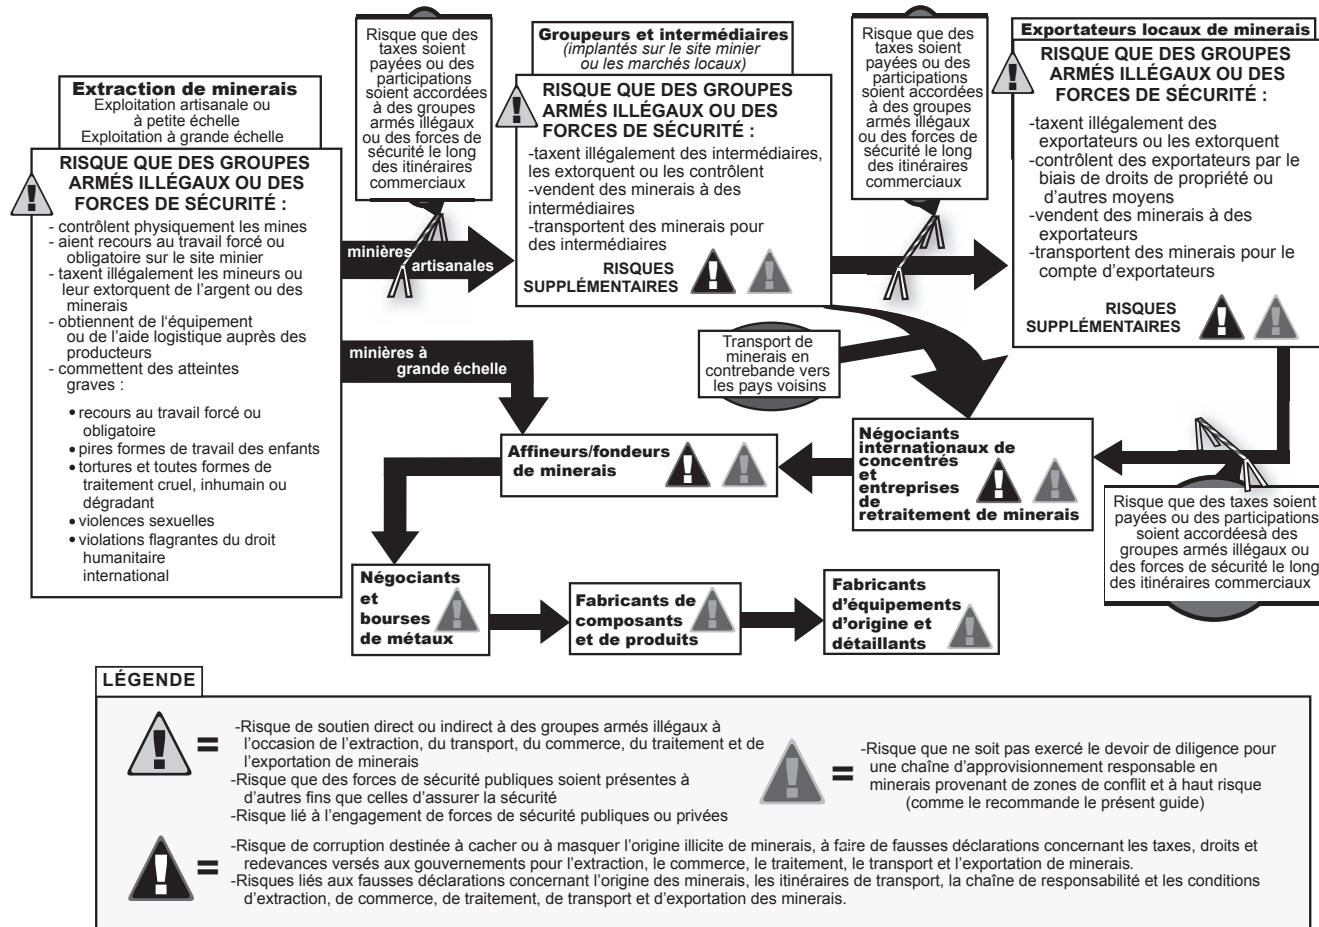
Extraction de minerais
Exploitation artisanale ou à petite échelle
Exploitation à grande échelle

RISQUE QUE DES GROUPES ARMÉS ILLÉGAUX OU DES FORCES DE SÉCURITÉ :
- contrôlent physiquement les mines
- aient recours au travail forcé ou obligatoire sur le site minier
- taxent illégalement les mineurs ou leur extorquent de l'argent ou des minerais
- obtiennent de l'équipement ou de l'aide logistique auprès des producteurs
- commettent des atteintes graves :
• recours au travail forcé ou obligatoire
• pires formes de travail des enfants
• tortures et toutes formes de traitement cruel, inhumain ou dégradant
• violences sexuelles
• violations flagrantes du droit humanitaire international

Risque que des taxes soient payées ou des participations soient accordées à des groupes armés illégaux ou des forces de sécurité le long des itinéraires commerciaux

minières artisanales

minières à grande échelle

Groupeurs et intermédiaires
(implantés sur le site minier ou les marchés locaux)
RISQUE QUE DES GROUPES ARMÉS ILLÉGAUX OU DES FORCES DE SÉCURITÉ :
-taxent illégalement des intermédiaires, les extorquent ou les contrôlent
-vendent des minerais à des intermédiaires
-transportent des minerais pour des intermédiaires
RISQUES SUPPLÉMENTAIRES

Risque que des taxes soient payées ou des participations soient accordées à des groupes armés illégaux ou des forces de sécurité le long des itinéraires commerciaux

Exportateurs locaux de minerais
RISQUE QUE DES GROUPES ARMÉS ILLÉGAUX OU DES FORCES DE SÉCURITÉ :
-taxent illégalement des exportateurs ou les extorquent
-contrôlent des exportateurs par le biais de droits de propriété ou d'autres moyens
-vendent des minerais à des exportateurs
-transportent des minerais pour le compte d'exportateurs
RISQUES SUPPLÉMENTAIRES

Transport de minerais en contrebande vers les pays voisins

Affineurs/fondeurs de minerais

Négociants internationaux de concentrés et entreprises de retraitement de minerais

Risque que des taxes soient payées ou des participations soient accordéesà des groupes armés illégaux ou des forces de sécurité le long des itinéraires commerciaux

Négociants et bourses de métaux

Fabricants de composants et de produits

Fabricants d'équipements d'origine et détaillants

LÉGENDE

= -Risque de soutien direct ou indirect à des groupes armés illégaux à l'occasion de l'extraction, du transport, du commerce, du traitement et de l'exportation de minerais
-Risque que des forces de sécurité publiques soient présentes à d'autres fins que celles d'assurer la sécurité
-Risque lié à l'engagement de forces de sécurité publiques ou privées

= -Risque que ne soit pas exercé le devoir de diligence pour une chaîne d'approvisionnement responsable en minerais provenant de zones de conflit et à haut risque (comme le recommande le présent guide)

= -Risque de corruption destinée à cacher ou à masquer l'origine illicite de minerais, à faire de fausses déclarations concernant les taxes, droits et redevances versés aux gouvernements pour l'extraction, le commerce, le traitement, le transport et l'exportation de minerais.
-Risques liés aux fausses déclarations concernant l'origine des minerais, les itinéraires de transport, la chaîne de responsabilité et les conditions d'extraction, de commerce, de traitement, de transport et d'exportation des minerais.